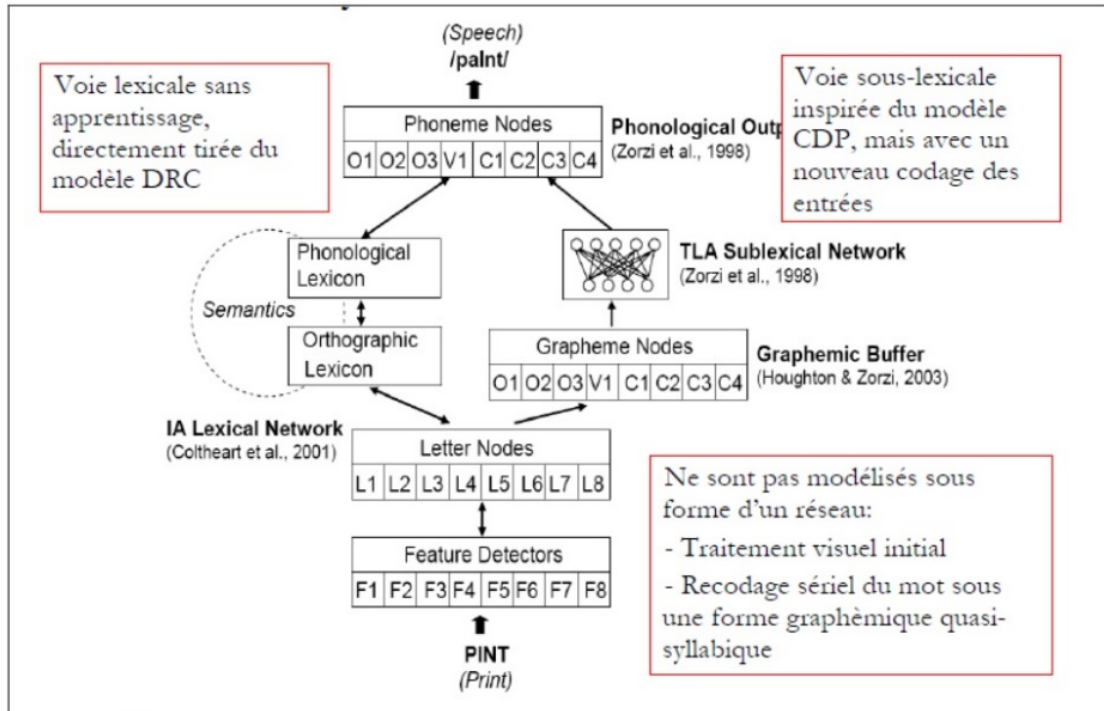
(Speech)
/paInt/

Voie lexicale sans apprentissage, directement tirée du modèle DRC

Phoneme Nodes

| O1 | O2 | O3 | V1 | C1 | C2 | C3 | C4 |
|---|---|---|---|---|---|---|---|

Phonological Outp
(Zorzi et al., 1998)

Voie sous-lexicale inspirée du modèle CDP, mais avec un nouveau codage des entrées

Phonological Lexicon

Semantics

Orthographic Lexicon

TLA Sublexical Network
(Zorzi et al., 1998)

Grapheme Nodes

| O1 | O2 | O3 | V1 | C1 | C2 | C3 | C4 |
|---|---|---|---|---|---|---|---|

Graphemic Buffer
(Houghton & Zorzi, 2003)

IA Lexical Network
(Coltheart et al., 2001)

Letter Nodes

| L1 | L2 | L3 | L4 | L5 | L6 | L7 | L8 |
|---|---|---|---|---|---|---|---|

Ne sont pas modélisés sous forme d'un réseau:
- Traitement visuel initial
- Recodage sériel du mot sous une forme graphèmique quasi-syllabique

Feature Detectors

| F1 | F2 | F3 | F4 | F5 | F6 | F7 | F8 |
|---|---|---|---|---|---|---|---|

PINT
(Print)